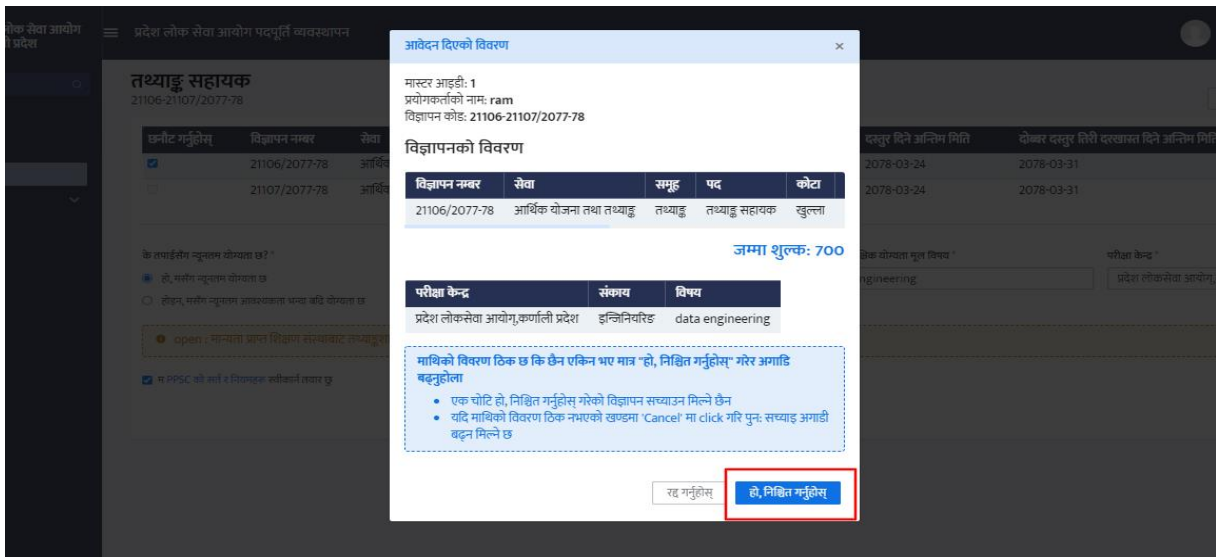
लोक सेवा आयोग
ली प्रदेश

प्रदेश लोक सेवा आयोग पदपूर्ति व्यवस्थापन

तथ्याङ्क सहायक
21106-21107/2077-78

| छनौट गर्नुहोस् | विज्ञापन नम्बर | सेवा | दस्तुर तिर्ने अन्तिम मिति | दोब्बर दस्तुर तिरी दरखास्त दिने अन्तिम मिति |
|---|---|---|---|---|
| ☑ | 21106/2077-78 | आर्थिक | 2078-03-24 | 2078-03-31 |
| ☐ | 21107/2077-78 | आर्थिक | 2078-03-24 | 2078-03-31 |

के तपाईंसँग न्यूनतम योग्यता छ? *
हो, मसँग न्यूनतम योग्यता छ
होइन, मसँग न्यूनतम आवश्यकता भन्दा बढि योग्यता छ

open : मान्यता प्राप्त शिक्षण संस्थाबाट तथ्याङ्क

म PPSC को शर्त र नियमहरू स्वीकार्न तयार छु

शैक्षिक योग्यता मूल विषय *
engineering

परीक्षा केन्द्र *
प्रदेश लोकसेवा आयोग,

आवेदन दिएको विवरण ×

मास्टर आइडी: 1
प्रयोगकर्ताको नाम: ram
विज्ञापन कोड: 21106-21107/2077-78

विज्ञापनको विवरण

| विज्ञापन नम्बर | सेवा | समूह | पद | कोटा |
|---|---|---|---|---|
| 21106/2077-78 | आर्थिक योजना तथा तथ्याङ्क | तथ्याङ्क | तथ्याङ्क सहायक | खुल्ला |

जम्मा शुल्क: 700

| परीक्षा केन्द्र | संकाय | विषय |
|---|---|---|
| प्रदेश लोकसेवा आयोग,कर्णाली प्रदेश | इन्जिनियरिङ | data engineering |

माथिको विवरण ठिक छ कि छैन एकिन भए मात्र "हो, निश्चित गर्नुहोस्" गरेर अगाडि बढ्नुहोला
• एक चोटि हो, निश्चित गर्नुहोस् गरेको विज्ञापन सच्याउन मिल्ने छैन
• यदि माथिको विवरण ठिक नभएको खण्डमा 'Cancel' मा click गरि पुन: सच्याइ अगाडी बढ्न मिल्ने छ

रद्द गर्नुहोस्
हो, निश्चित गर्नुहोस्